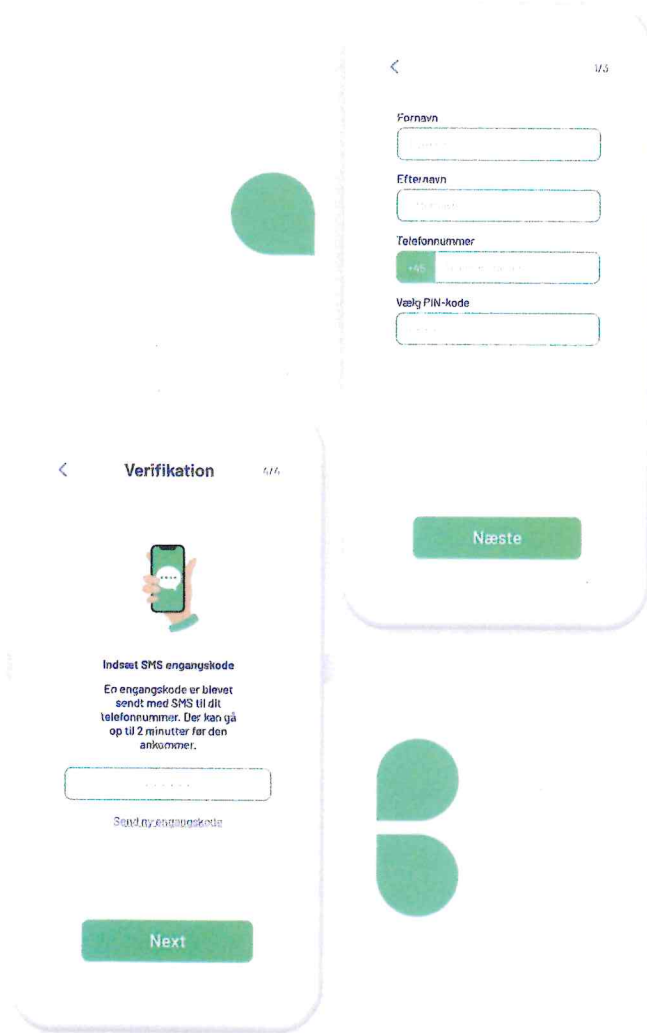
1/3

Fornavn

Efternavn

Telefonnummer

+45

Vælg PIN-kode

Næste

Verifikation

4/4

Indsæt SMS engangskode

En engangskode er blevet sendt med SMS til dit telefonnummer. Der kan gå op til 2 minutter før den ankommer.

Send ny engangskode

Next